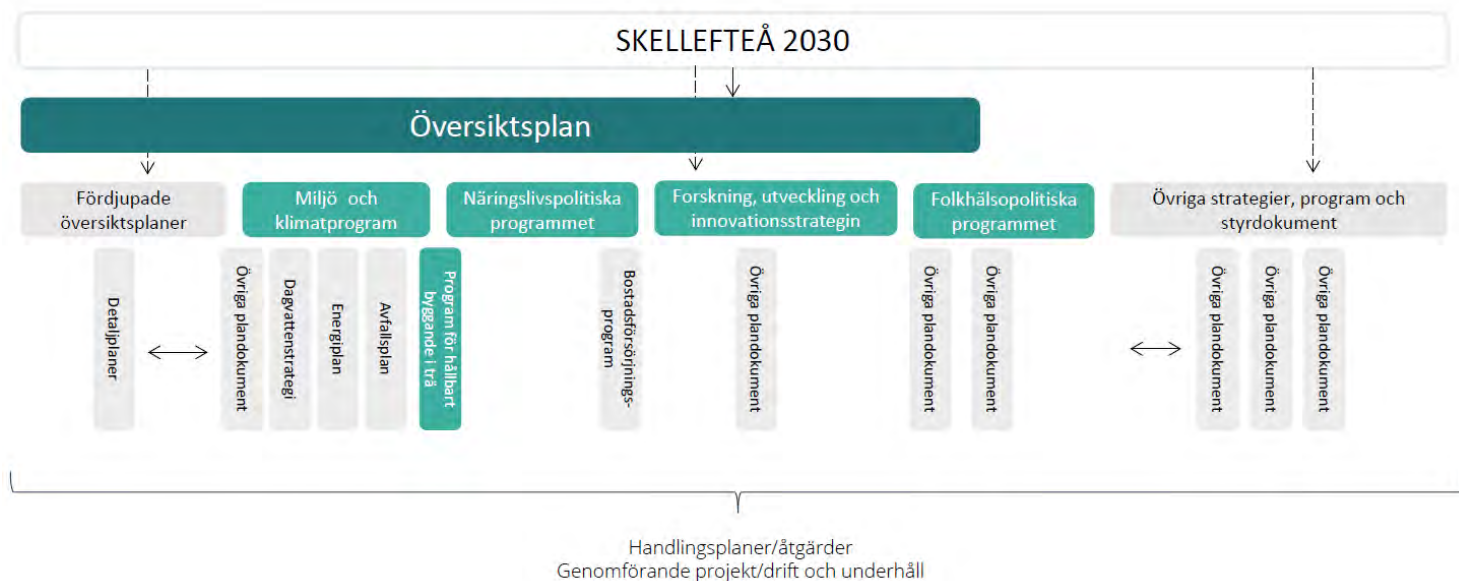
SKELLEFTEÅ 2030

Översiktsplan

Fördjupade översiktsplaner

Miljö- och klimatprogram

Näringslivspolitiska programmet

Forskning, utveckling och innovationsstrategin

Folkhälsopolitiska programmet

Övriga strategier, program och styrdokument

Detaljplaner

Övriga plandokument

Dagvattenstrategi

Energiplan

Avfallsplan

Program för hållbart byggande i trä

Bostadsförsörjningsprogram

Övriga plandokument

Övriga plandokument

Övriga plandokument

Övriga plandokument

Övriga plandokument

Övriga plandokument

Handlingsplaner/åtgärder
Genomförande projekt/drift och underhåll